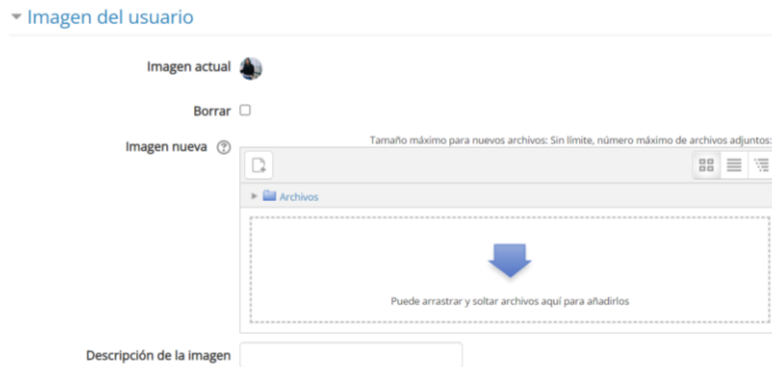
Imagen del usuario

Imagen actual

Borrar

Imagen nueva

Tamaño máximo para nuevos archivos: Sin límite, número máximo de archivos adjuntos:

Archivos

Puede arrastrar y soltar archivos aquí para añadirlos

Descripción de la imagen